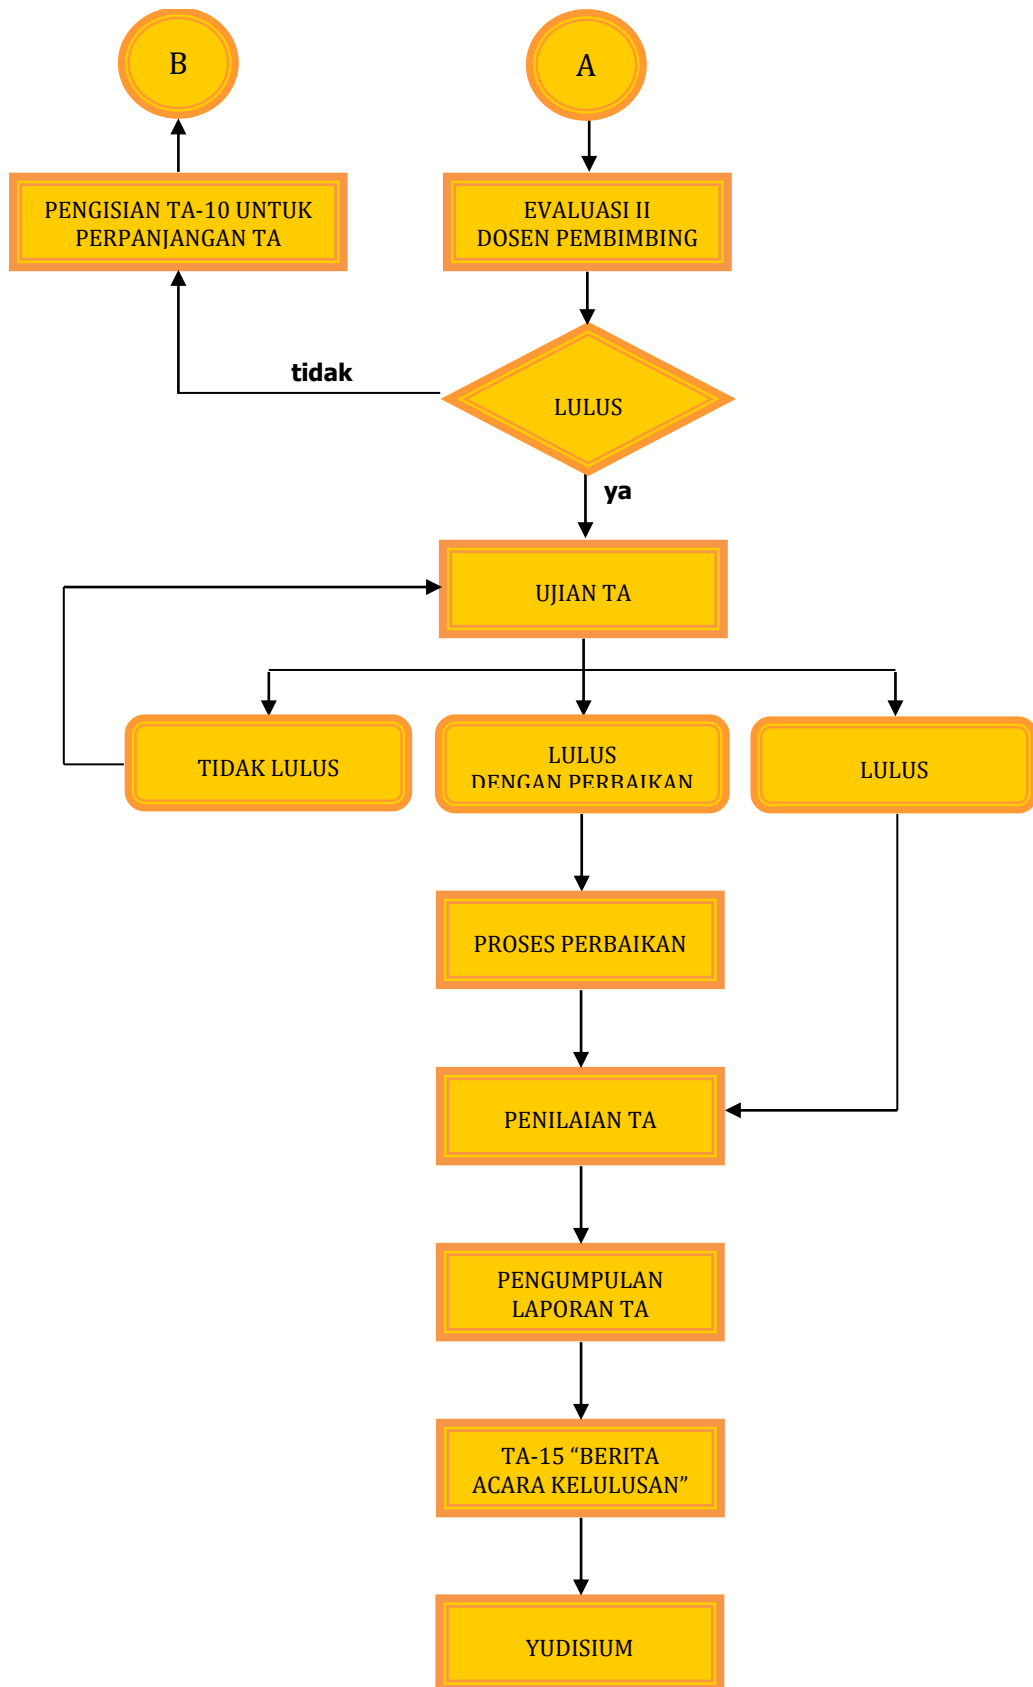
B

A

PENGISIAN TA-10 UNTUK PERPANJANGAN TA

EVALUASI II DOSEN PEMBIMBING

tidak

LULUS

ya

UJIAN TA

TIDAK LULUS

LULUS DENGAN PERBAIKAN

LULUS

PROSES PERBAIKAN

PENILAIAN TA

PENGUMPULAN LAPORAN TA

TA-15 “BERITA ACARA KELULUSAN”

YUDISIUM